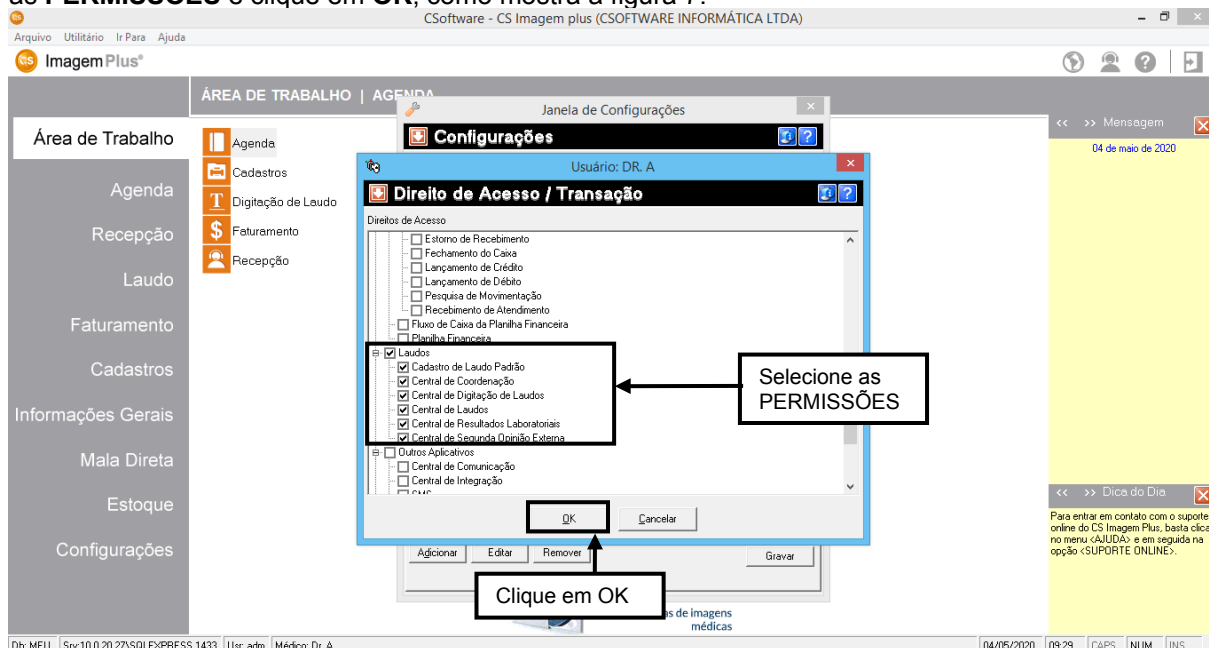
as PERMISSÕES e clique em OK, como mostra a figura 7.

CSoftware - CS Imagem plus (CSOFTWARE INFORMÁTICA LTDA)

Arquivo Utilitário Ir Para Ajuda

ImagemPlus®

ÁREA DE TRABALHO | AGENDA

Área de Trabalho
Agenda
Recepção
Laudo
Faturamento
Cadastros
Informações Gerais
Mala Direta
Estoque
Configurações

Agenda
Cadastros
Digitação de Laudo
Faturamento
Recepção

Janela de Configurações
Configurações

Usuário: DR. A
Direito de Acesso / Transação
Direitos de Acesso
Estorno de Recebimento
Fechamento do Caixa
Lançamento de Crédito
Lançamento de Débito
Pesquisa de Movimentação
Recebimento de Atendimento
Fluxo de Caixa da Planilha Financeira
Planilha Financeira
Laudos
Cadastro de Laudo Padrão
Central de Coordenação
Central de Digitação de Laudos
Central de Laudos
Central de Resultados Laboratoriais
Central de Segunda Opinião Externa
Outros Aplicativos
Central de Comunicação
Central de Integração
SMS

OK
Cancelar

Adicionar
Editar
Remover
Gravar

Selecione as PERMISSÕES

Clique em OK

as de imagens médicas

<< >> Mensagem
04 de maio de 2020

<< >> Dica do Dia
Para entrar em contato com o suporte online do CS Imagem Plus, basta clica no menu <AJUDA> e em seguida na opção <SUPORTE ONLINE>.

Db: MEU | Srv:10.0.20.27\SQLEXPRESS,1433 | Usr: adm | Médico: Dr. A | 04/05/2020 | 09:29 | CAPS | NUM | INS